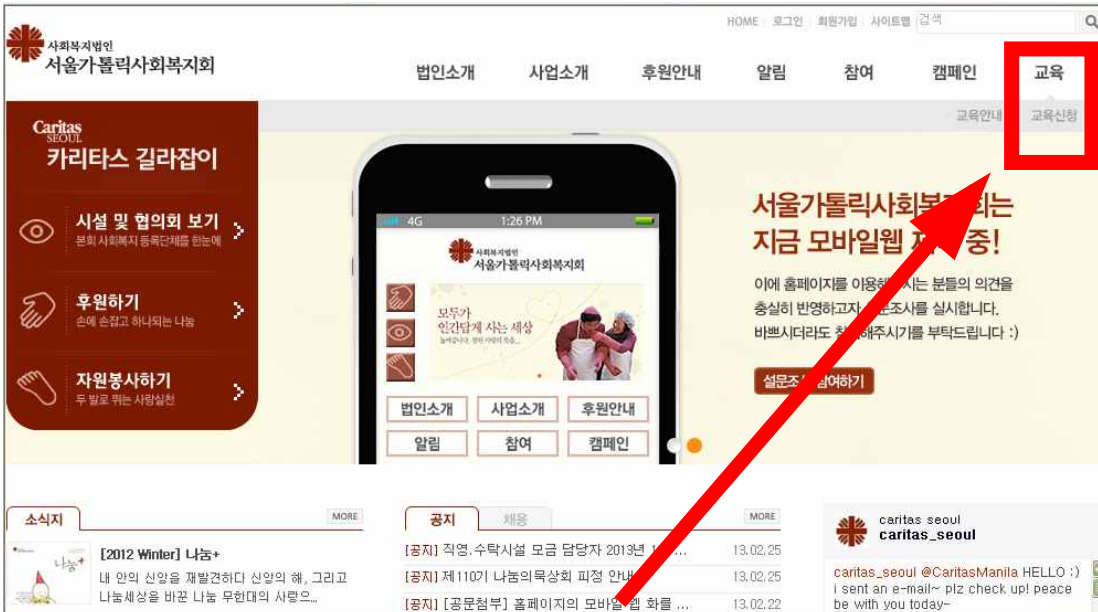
HOME | 로그인 | 회원가입 | 사이트맵 | 검색

사회복지법인
서울가톨릭사회복지회

법인소개 사업소개 후원안내 알림 참여 캠페인 교육

교육안내 교육신청

Caritas SEOUL
카리타스 길라잡이

시설 및 협의회 보기
본회 사회복지 등록단체를 한눈에

후원하기
손에 손잡고 하나되는 나눔

자원봉사하기
두 발로 뛰는 사랑실천

4G 1:26 PM
사회복지법인
서울가톨릭사회복지회
모두가 인간답게 사는 세상
법인소개 사업소개 후원안내
알림 참여 캠페인

서울가톨릭사회복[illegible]는
지금 모바일웹 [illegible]중!

이에 홈페이지를 이용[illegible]시는 분들의 의견을 충실히 반영하고자 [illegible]문조사를 실시합니다.
바쁘시더라도 참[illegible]해주시기를 부탁드립니다 :)

설문조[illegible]참여하기

소식지 MORE
[2012 Winter] 나눔+
내 안의 신앙을 재발견하다 신앙의 해, 그리고 나눔세상을 바꾼 나눔 무한대의 사랑으...

공지 채용 MORE
[공지] 직영,수탁시설 모금 담당자 2013년 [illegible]... 13.02.25
[공지] 제110기 나눔의묵상회 피정 안내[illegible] 13.02.25
[공지] [공문첨부] 홈페이지의 모바일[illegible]웹 화를 ... 13.02.22

caritas seoul
caritas_seoul
caritas_seoul @CaritasManila HELLO :) i sent an e-mail~ plz check up! peace be with you today~